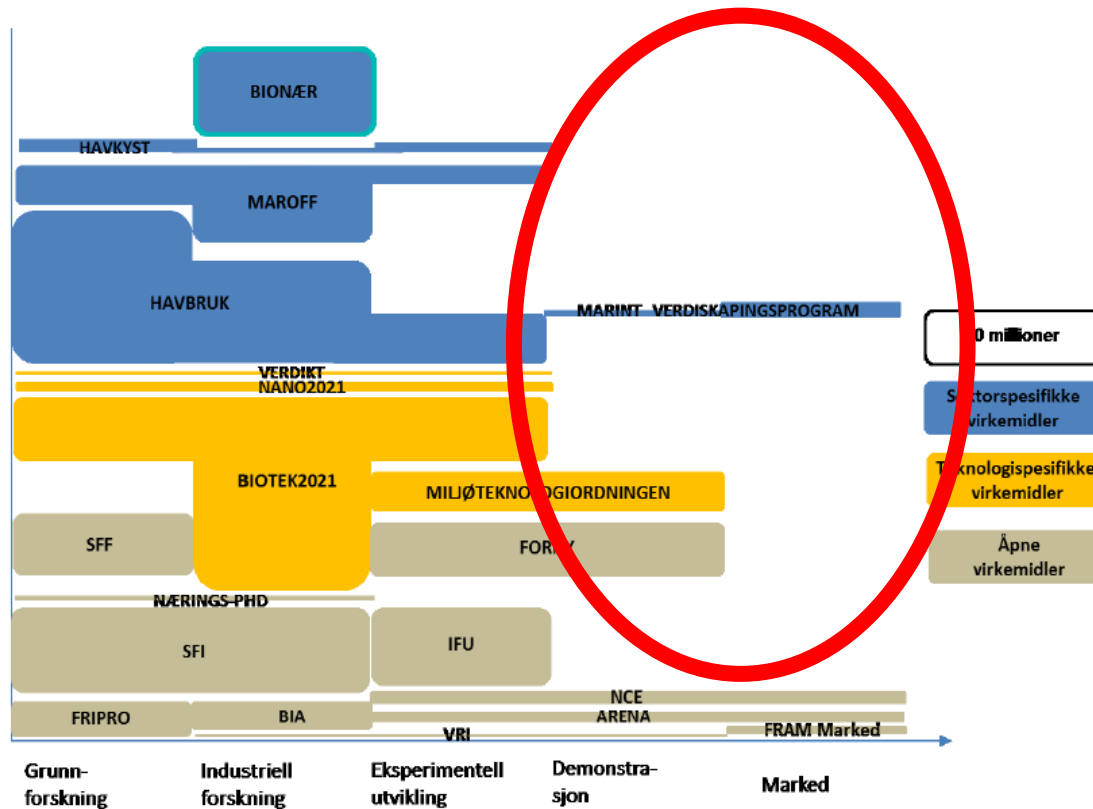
BIONÆR

HAVKYST

MAROFF

HAVBRUK

MARINT VERDISKAPINGSPROGRAM

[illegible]0 millioner

VERDIKT

NANO2021

Sektorspesifikke virkemidler

BIOTEK2021

MILJØTEKNO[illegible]GIORDNINGEN

Teknologispesifikke virkemidler

SFF

FOR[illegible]

Åpne virkemidler

NÆRINGS-PHD

SFI

IFU

NCE

ARENA

FRIPRO

BIA

VRI

FRAM Marked

Grunn-forskning

Industriell forskning

Eksperimentell utvikling

Demonstra-sjon

Marked